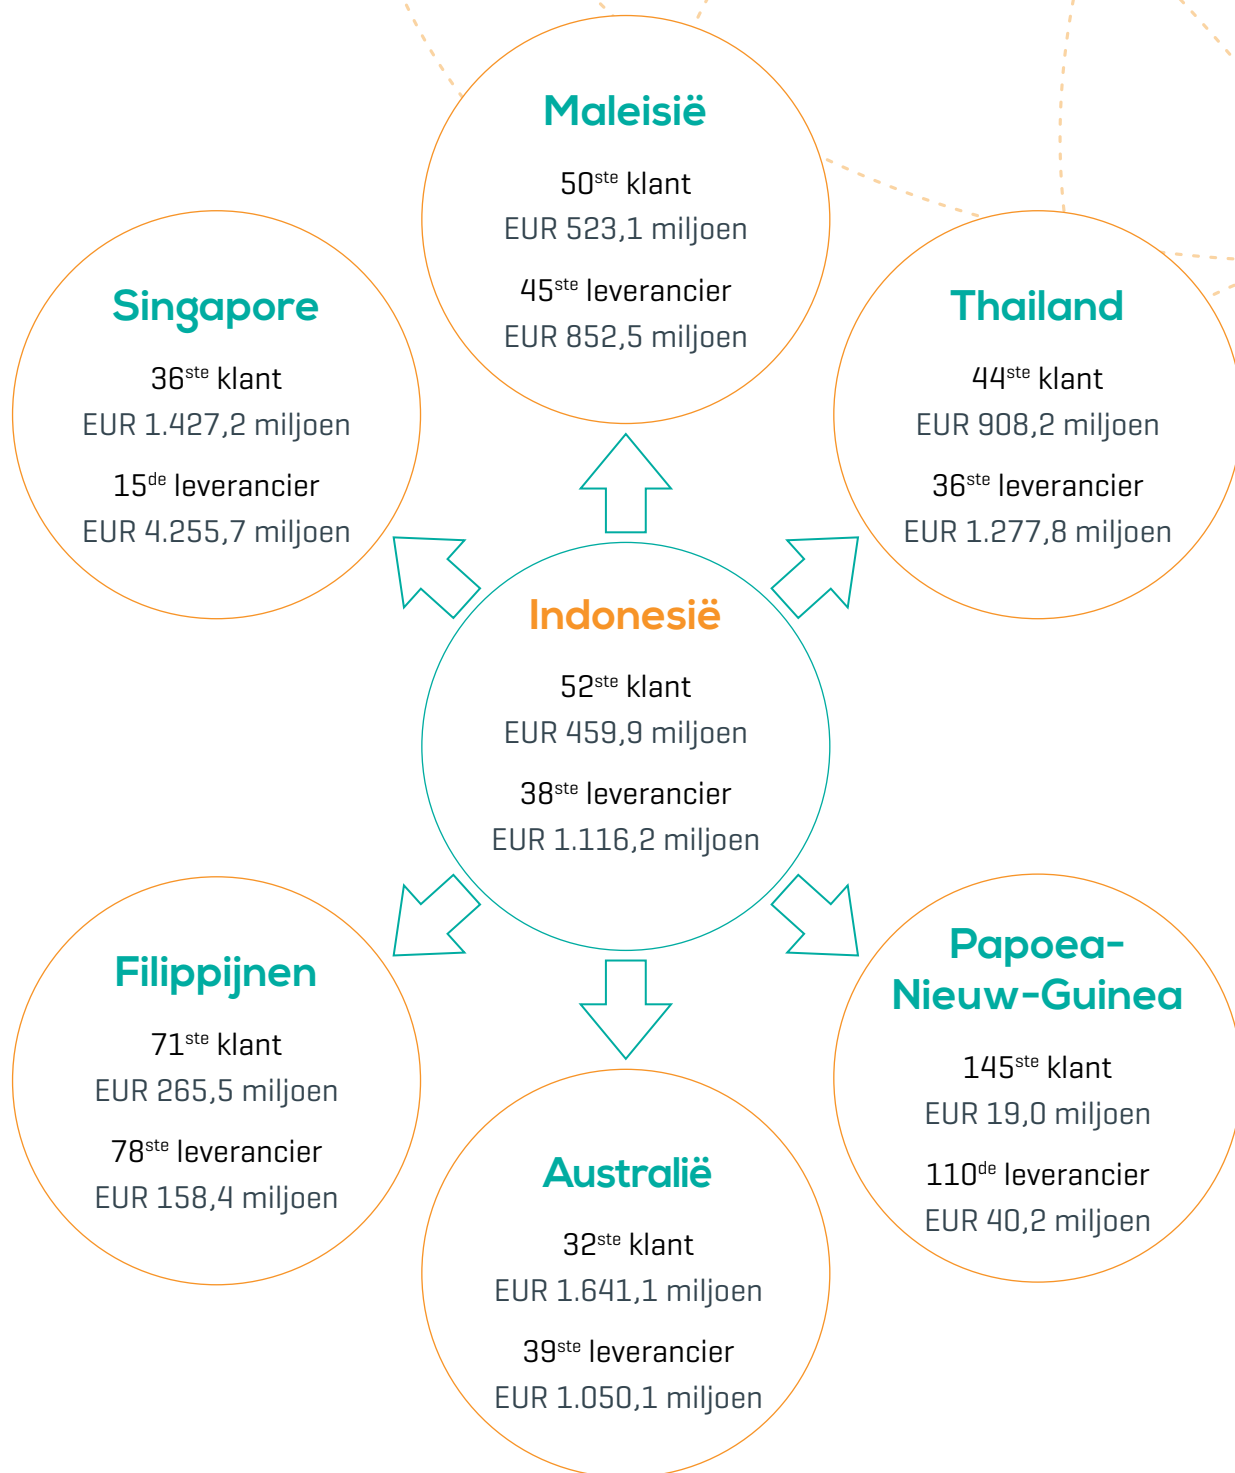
Maleisië

$50^{ste}$ klant
EUR 523,1 miljoen

$45^{ste}$ leverancier
EUR 852,5 miljoen

Singapore

$36^{ste}$ klant
EUR 1.427,2 miljoen

$15^{de}$ leverancier
EUR 4.255,7 miljoen

Thailand

$44^{ste}$ klant
EUR 908,2 miljoen

$36^{ste}$ leverancier
EUR 1.277,8 miljoen

Indonesië

$52^{ste}$ klant
EUR 459,9 miljoen

$38^{ste}$ leverancier
EUR 1.116,2 miljoen

Filippijnen

$71^{ste}$ klant
EUR 265,5 miljoen

$78^{ste}$ leverancier
EUR 158,4 miljoen

Papoea-Nieuw-Guinea

$145^{ste}$ klant
EUR 19,0 miljoen

$110^{de}$ leverancier
EUR 40,2 miljoen

Australië

$32^{ste}$ klant
EUR 1.641,1 miljoen

$39^{ste}$ leverancier
EUR 1.050,1 miljoen